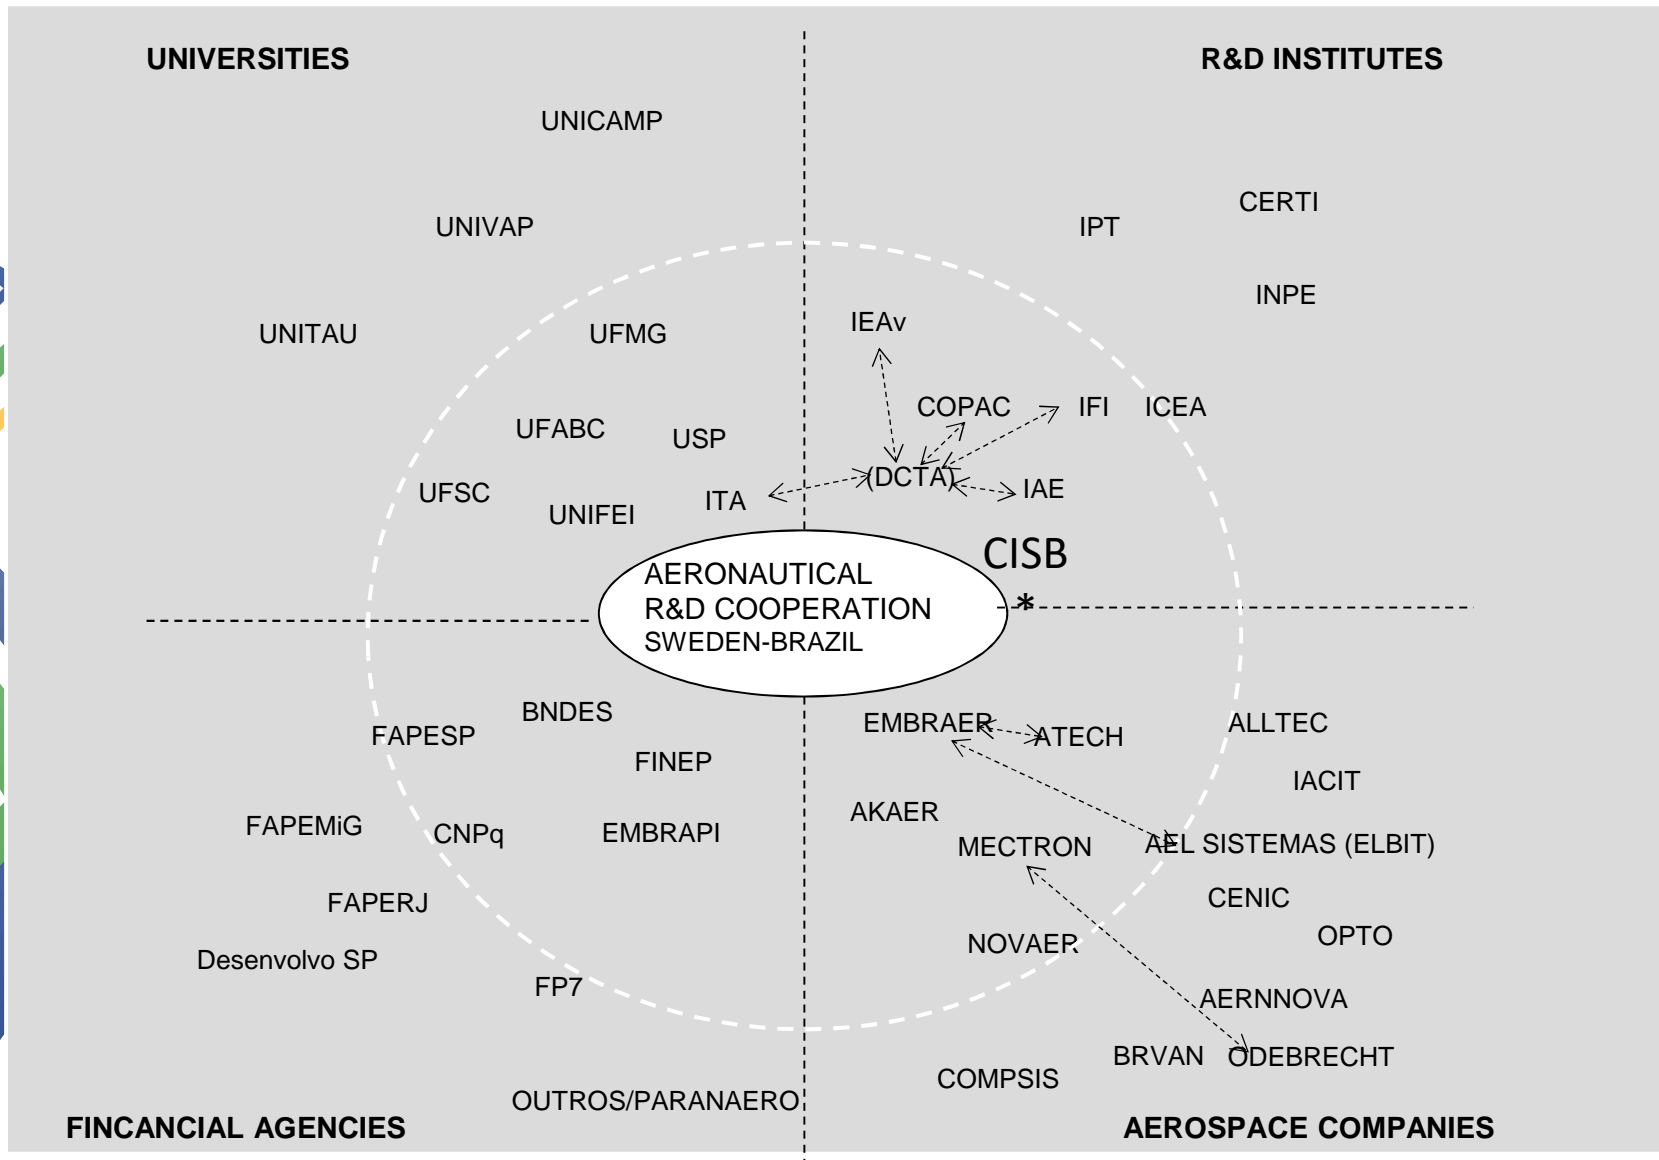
UNIVERSITIES

R&D INSTITUTES

UNICAMP

UNIVAP

UNITAU

UFMG

UFABC

USP

UFSC

UNIFEI

ITA

CERTI

IPT

INPE

IEAv

COPAC

IFI

ICEA

(DCTA)

IAE

CISB

*

AERONAUTICAL
R&D COOPERATION
SWEDEN-BRAZIL

BNDES

FAPESP

FINEP

FAPEMiG

CNPq

EMBRAPI

FAPERJ

Desenvolvo SP

FP7

OUTROS/PARANAERO

EMBRAER

ATECH

ALLTEC

IACIT

AKAER

MECTRON

AEL SISTEMAS (ELBIT)

CENIC

OPTO

NOVAER

AERNNOVA

BRVAN

ODEBRECHT

COMPSIS

FINCANCIAL AGENCIES

AEROSPACE COMPANIES